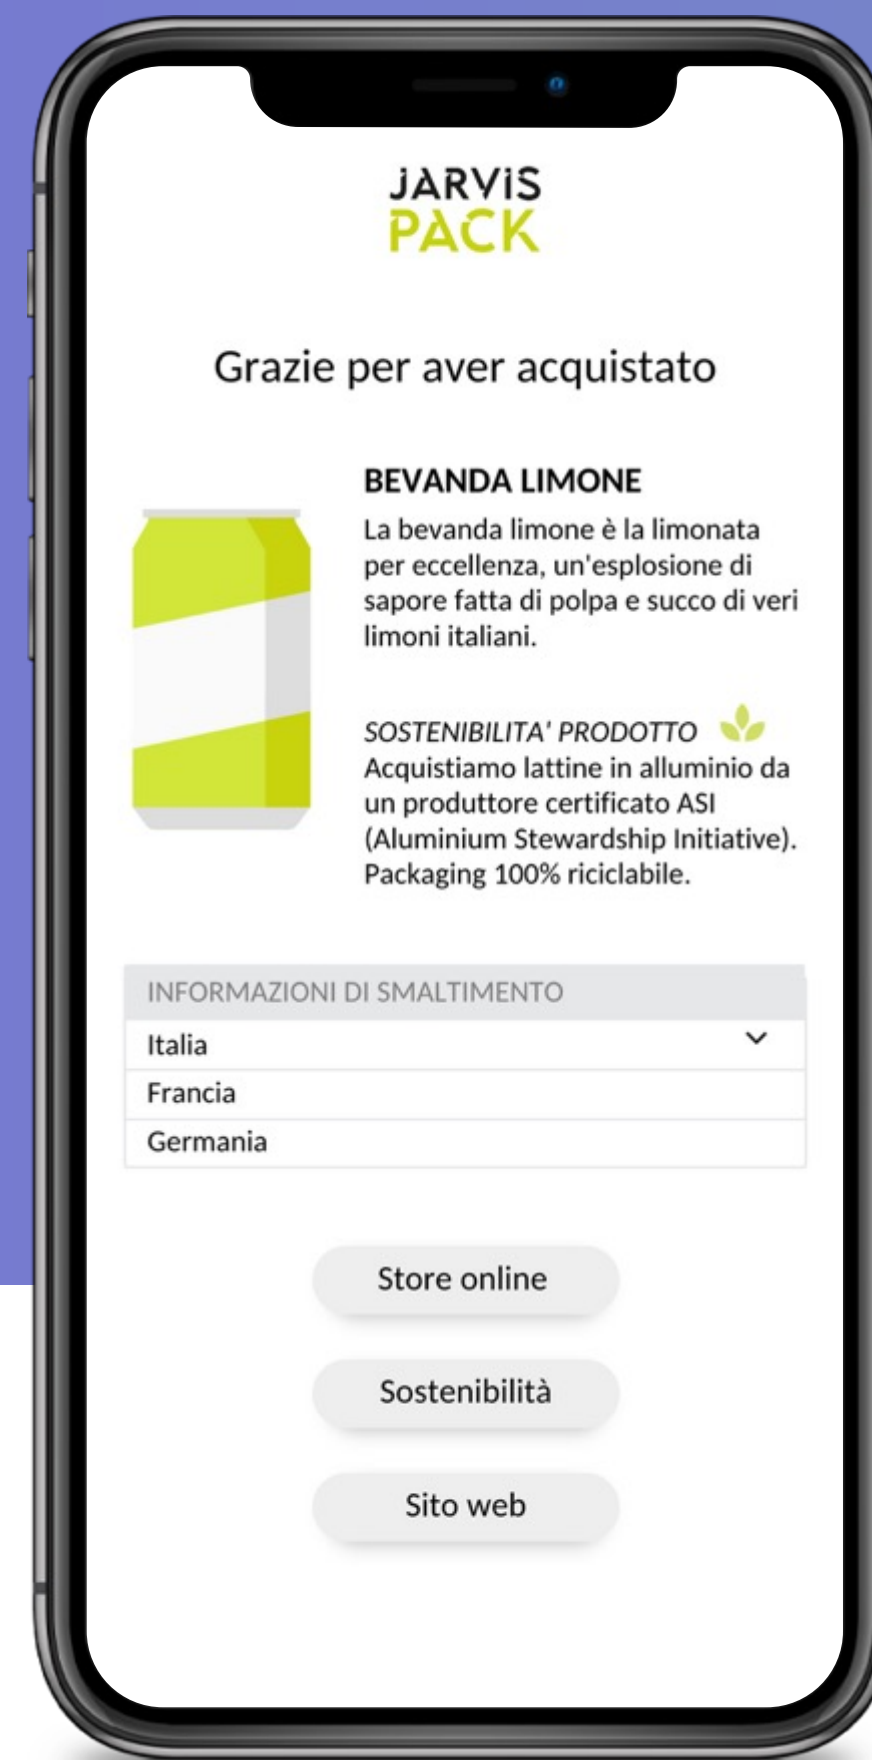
JARVIS
PACK

Grazie per aver acquistato

BEVANDA LIMONE
La bevanda limone è la limonata per eccellenza, un'esplosione di sapore fatta di polpa e succo di veri limoni italiani.

SOSTENIBILITA' PRODOTTO
Acquistiamo lattine in alluminio da un produttore certificato ASI (Aluminium Stewardship Initiative). Packaging 100% riciclabile.

INFORMAZIONI DI SMALTIMENTO
Italia
Francia
Germania

Store online

Sostenibilità

Sito web